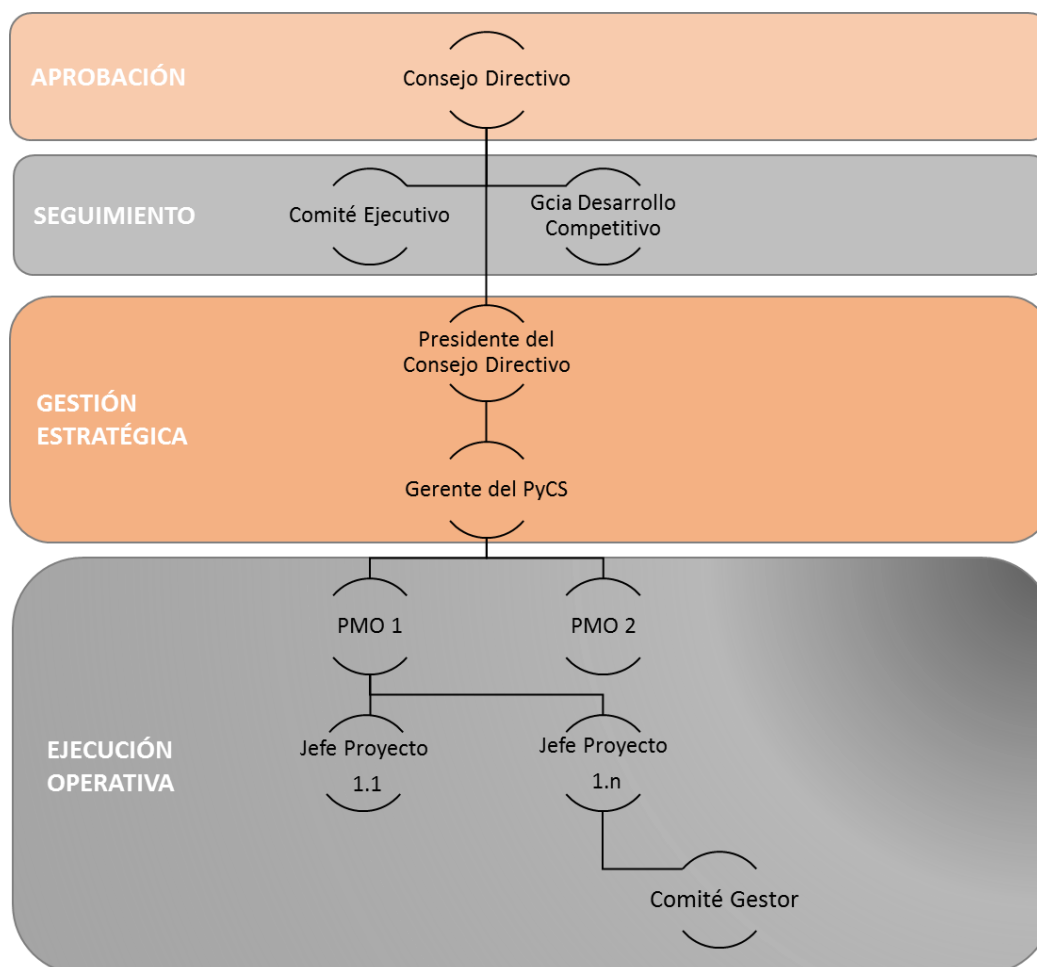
APROBACIÓN

Consejo Directivo

SEGUIMIENTO

Comité Ejecutivo

Gcia Desarrollo Competitivo

GESTIÓN ESTRATÉGICA

Presidente del Consejo Directivo

Gerente del PyCS

EJECUCIÓN OPERATIVA

PMO 1

PMO 2

Jefe Proyecto 1.1

Jefe Proyecto 1.n

Comité Gestor